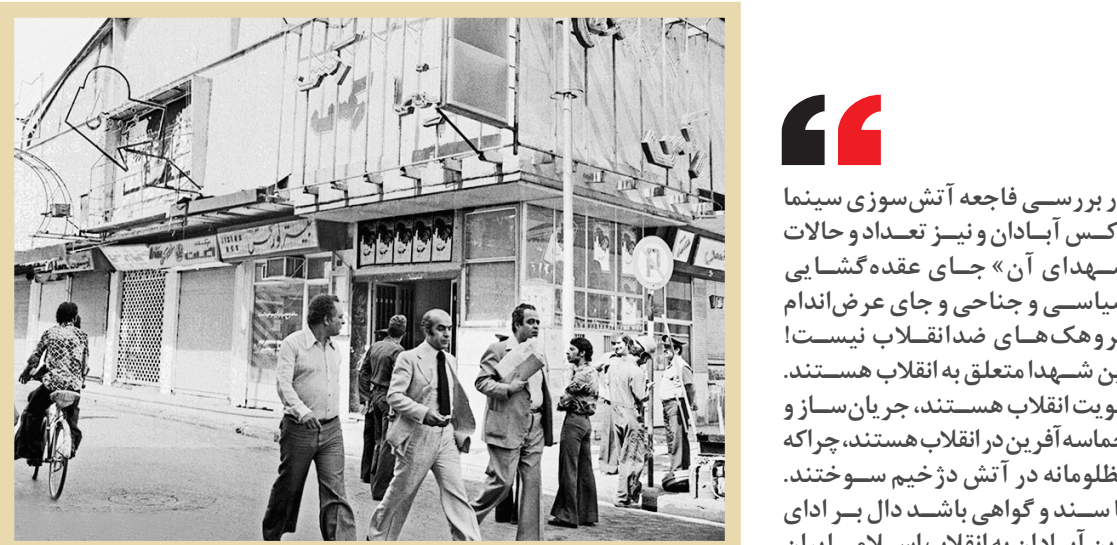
ر بررسی فاجعه آتش‌سوزی سینما
کس آبادان و نیز تعداد و حالات
ـهدای آن» جای عقده‌گشایی
یاسی و جناحی و جای عرض‌اندام
روهک‌های ضدانقلاب نیست!
ین شهدا متعلق به انقلاب هستند.
ویت انقلاب هستند، جریان‌ساز و
حماسه‌آفرین در انقلاب هستند، چراکه
ظلومانه در آتش دژخیم سوختند.
ا سند و گواهی باشد دال بر ادای
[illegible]

سینما
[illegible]